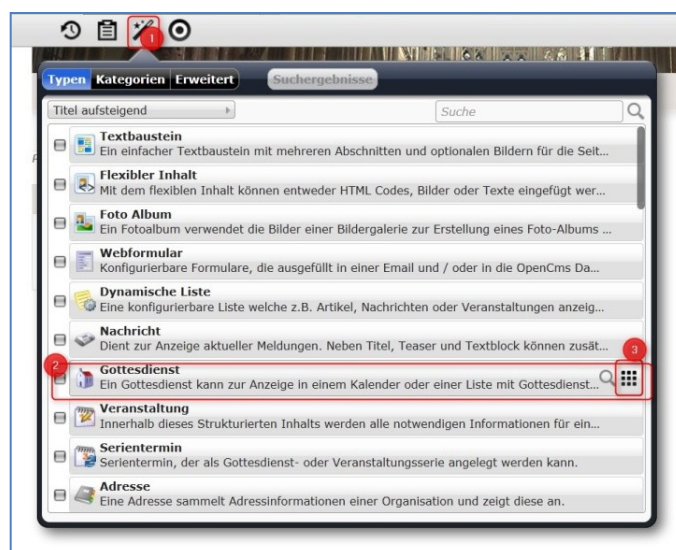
1

Typen Kategorien Erweitert Suchergebnisse

Titel aufsteigend

Suche

Textbaustein
Ein einfacher Textbaustein mit mehreren Abschnitten und optionalen Bildern für die Seit...

Flexibler Inhalt
Mit dem flexiblen Inhalt können entweder HTML Codes, Bilder oder Texte eingefügt wer...

Foto Album
Ein Fotoalbum verwendet die Bilder einer Bildergalerie zur Erstellung eines Foto-Albums ...

Webformular
Konfigurierbare Formulare, die ausgefüllt in einer Email und / oder in die OpenCms Da...

Dynamische Liste
Eine konfigurierbare Liste welche z.B. Artikel, Nachrichten oder Veranstaltungen anzeig...

Nachricht
Dient zur Anzeige aktueller Meldungen. Neben Titel, Teaser und Textblock können zusät...

2

3

Gottesdienst
Ein Gottesdienst kann zur Anzeige in einem Kalender oder einer Liste mit Gottesdienst...

Veranstaltung
Innerhalb dieses Strukturierten Inhalts werden alle notwendigen Informationen für ein...

Serientermin
Serientermin, der als Gottesdienst- oder Veranstaltungsserie angelegt werden kann.

Adresse
Eine Adresse sammelt Adressinformationen einer Organisation und zeigt diese an.